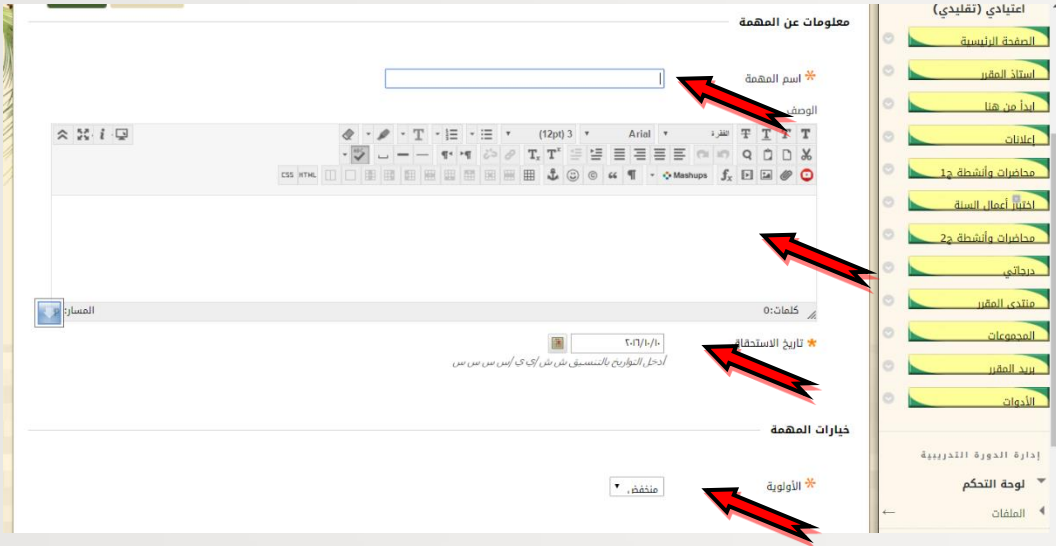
اعتيادي (تقليدي)

الصفحة الرئيسية
أستاذ المقرر
ابدأ من هنا
إعلانات
محاضرات وأنشطة ج1
اختبار أعمال السنة
محاضرات وأنشطة ج2
درجاتي
منتدى المقرر
المجموعات
بريد المقرر
الأدوات

إدارة الدورة التدريبية
لوحة التحكم
الملفات

معلومات عن المهمة

اسم المهمة

الوصف

الفقرة
Arial
3 (12pt)
Mashups
CSS HTML

كلمات:0
المسار:

تاريخ الاستحقاق
٢٠١٦/١٠/١٠
أدخل التواريخ بالتنسيق ش ش/ي ي /س س س س

خيارات المهمة

الأولوية
منخفض